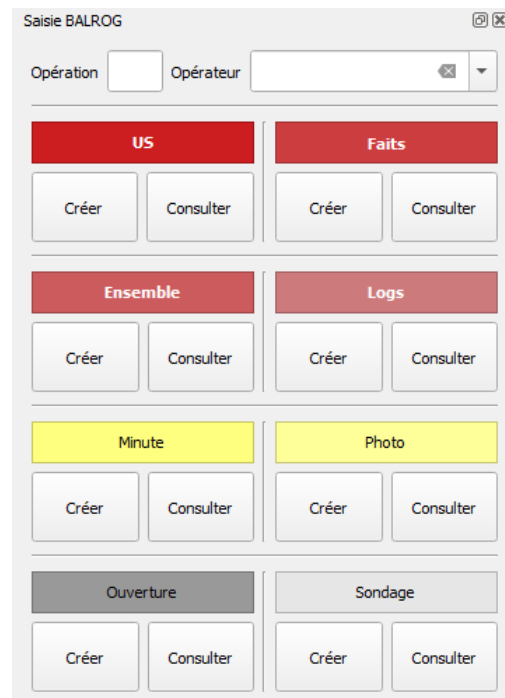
Saisie BALROG

Opération Opérateur

US

Créer Consulter

Faits

Créer Consulter

Ensemble

Créer Consulter

Logs

Créer Consulter

Minute

Créer Consulter

Photo

Créer Consulter

Ouverture

Créer Consulter

Sondage

Créer Consulter